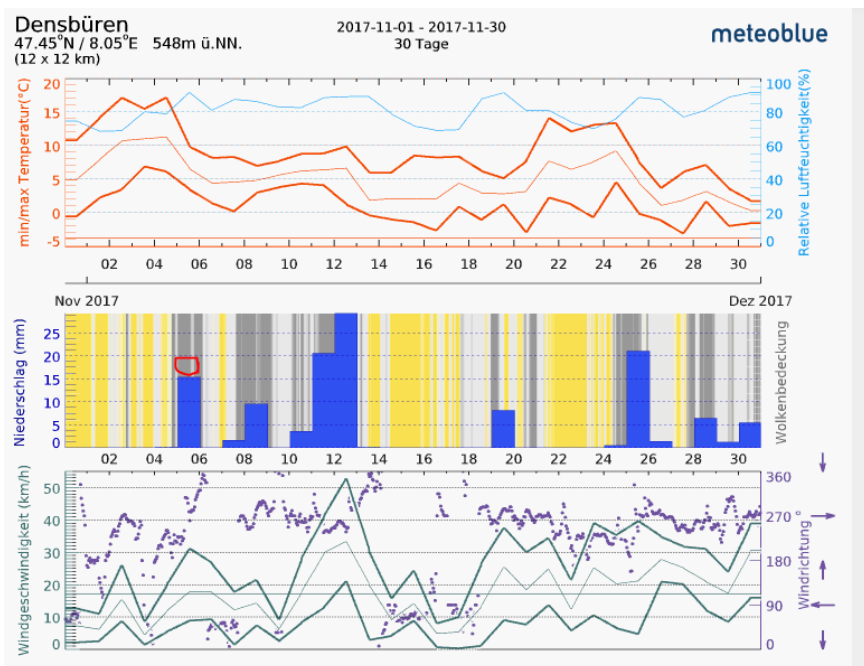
Densbüren
47.45°N / 8.05°E 548m ü.NN.
(12 x 12 km)

2017-11-01 - 2017-11-30
30 Tage

meteoblue

min/max Temperatur(°C)
20
15
10
5
0
-5

Relative Luftfeuchtigkeit(%)
100
80
60
40
20
0

02 04 06 08 10 12 14 16 18 20 22 24 26 28 30

Nov 2017
Dez 2017

Niederschlag (mm)
25
20
15
10
5
0

Wolkenbedeckung

02 04 06 08 10 12 14 16 18 20 22 24 26 28 30

Windgeschwindigkeit (km/h)
50
40
30
20
10
0

Windrichtung °
360
270
180
90
0